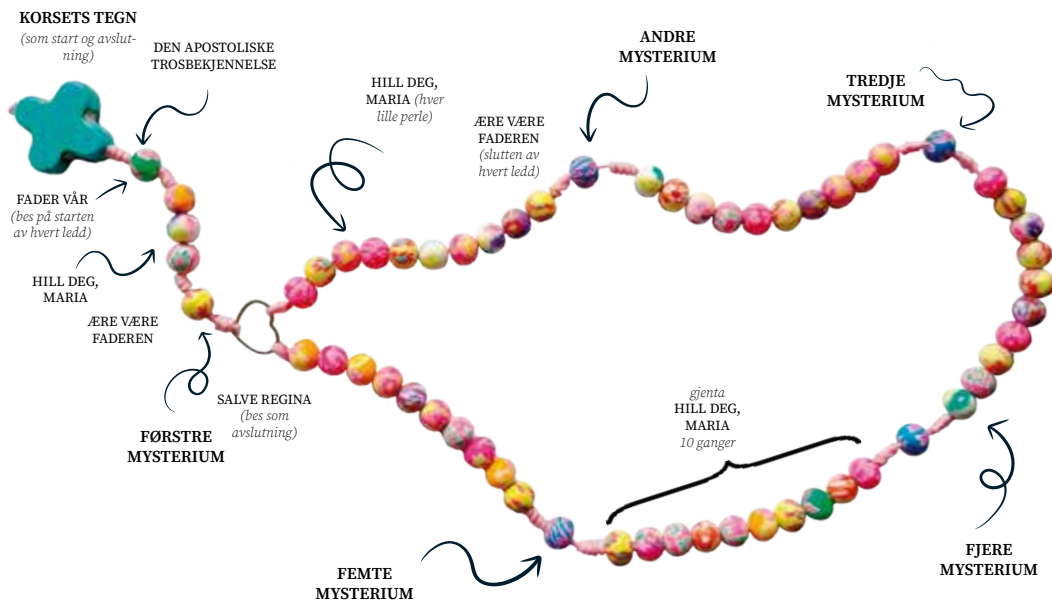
KORSETS TEGN
(som start og avslutning)

DEN APOSTOLISKE TROSBEKJENNELSE

FADER VÅR
(bes på starten av hvert ledd)

HILL DEG, MARIA

ÆRE VÆRE FADEREN

SALVE REGINA
(bes som avslutning)

FØRSTRE MYSTERIUM

HILL DEG, MARIA (hver lille perle)

ÆRE VÆRE FADEREN
(slutten av hvert ledd)

ANDRE MYSTERIUM

TREDJE MYSTERIUM

gjenta
HILL DEG, MARIA
10 ganger

FJERE MYSTERIUM

FEMTE MYSTERIUM